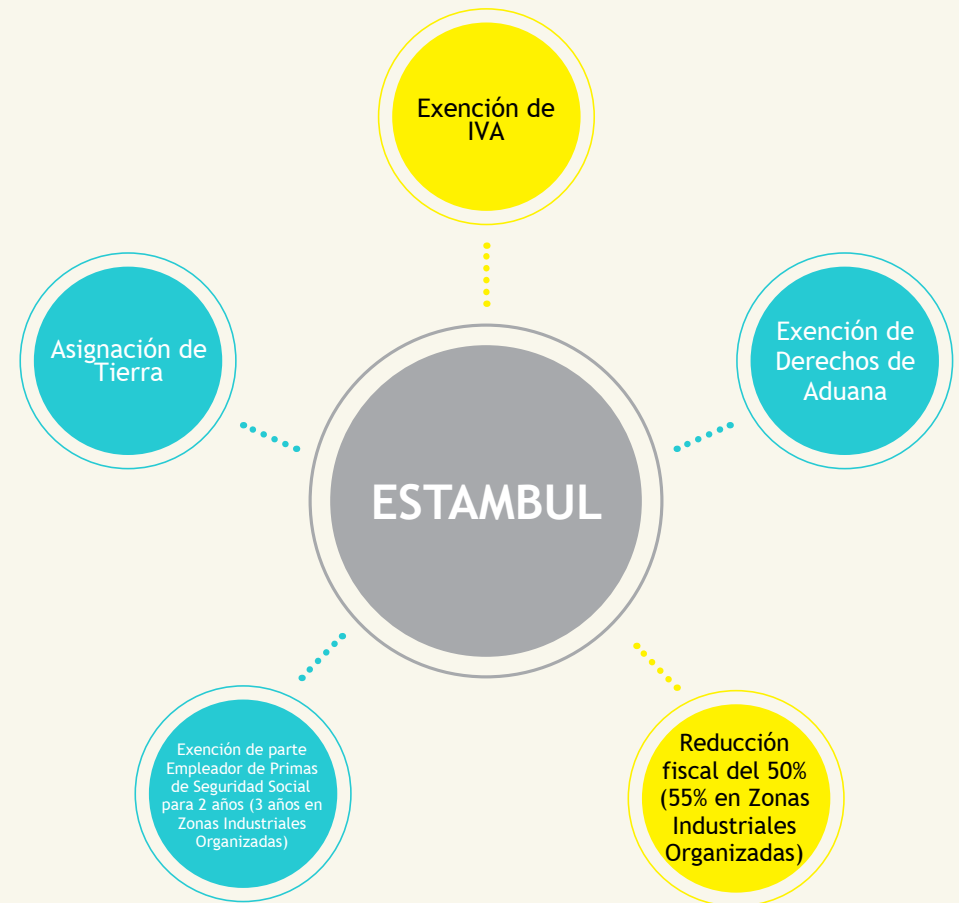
Exención de IVA

Asignación de Tierra

Exención de Derechos de Aduana

ESTAMBUL

Exención de parte Empleador de Primas de Seguridad Social para 2 años (3 años en Zonas Industriales Organizadas)

Reducción fiscal del 50% (55% en Zonas Industriales Organizadas)